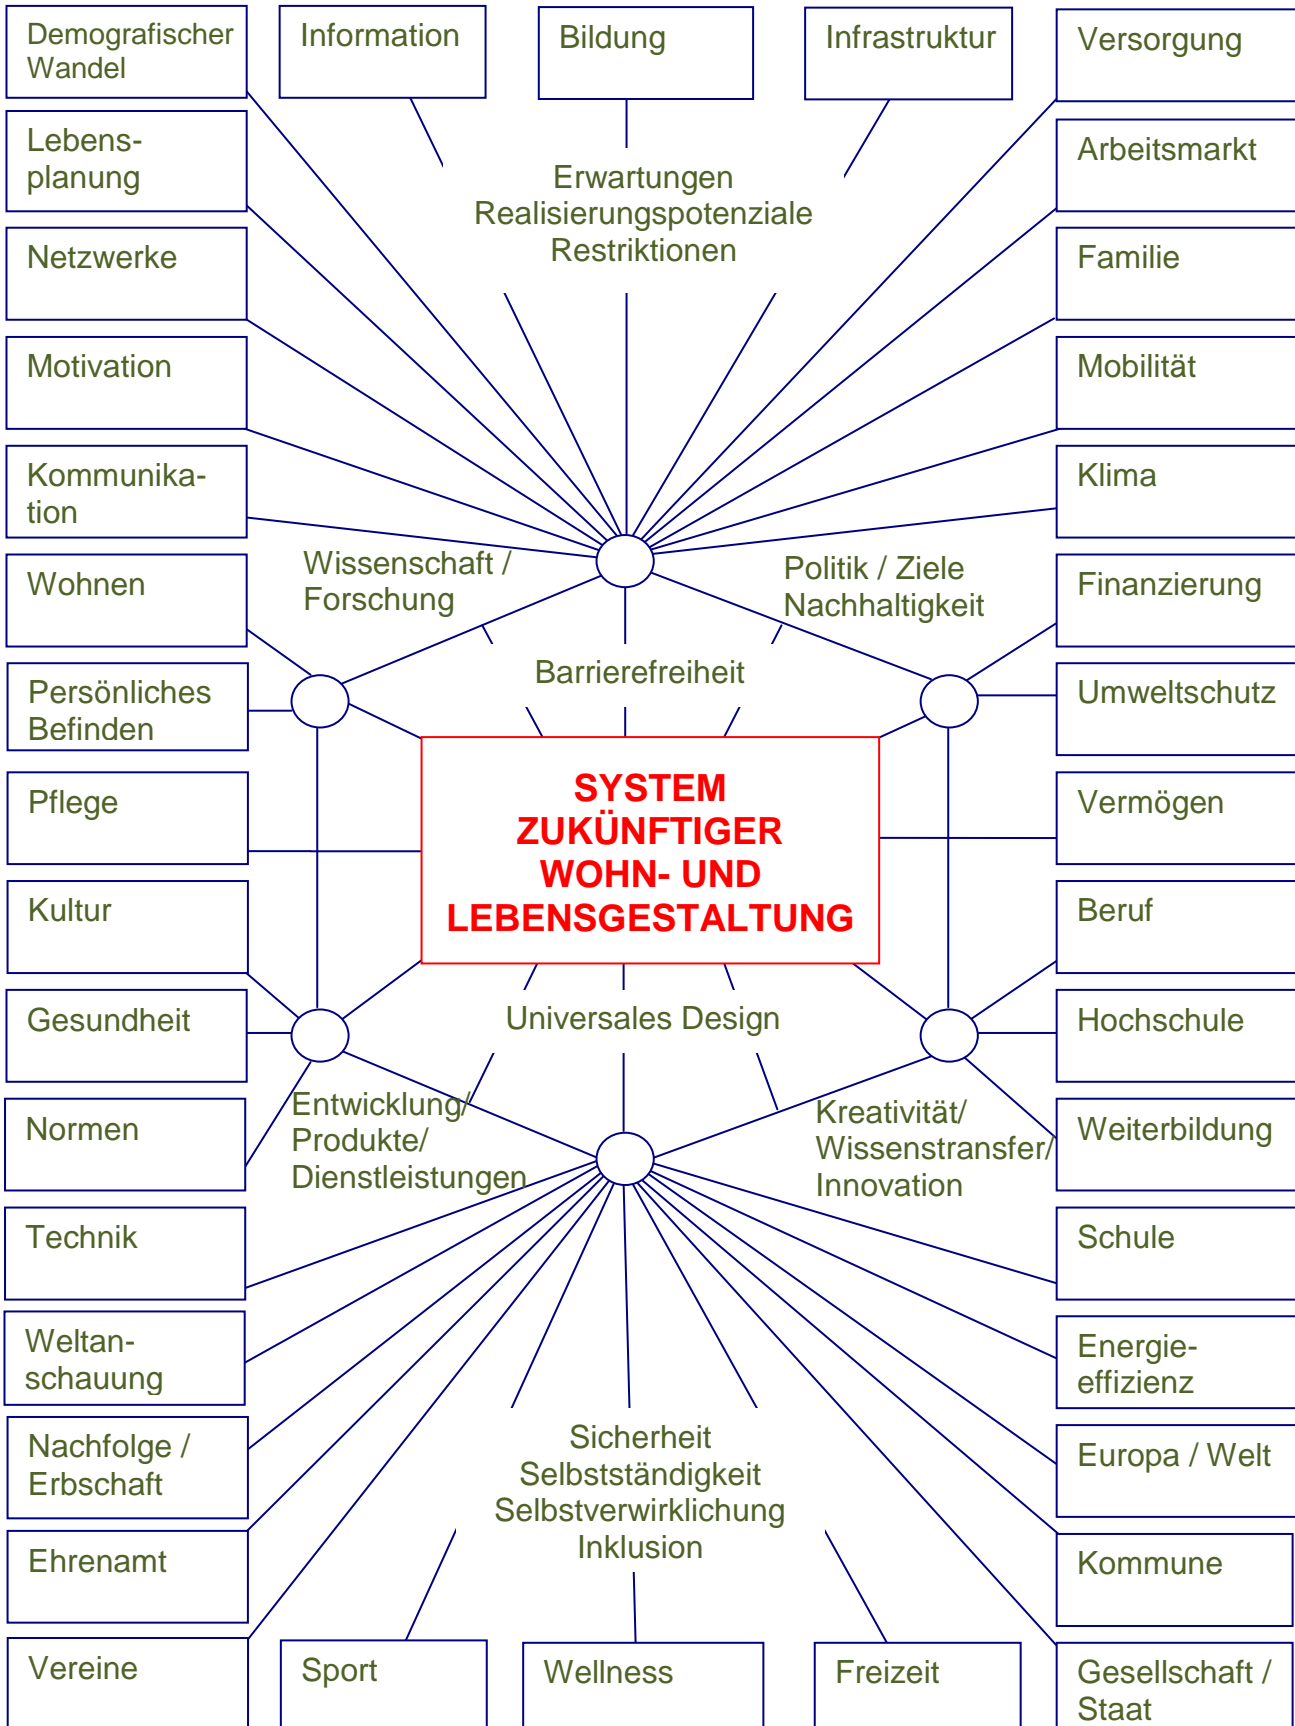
Demografischer Wandel

Information

Bildung

Infrastruktur

Versorgung

Lebensplanung

Erwartungen
Realisierungspotenziale
Restriktionen

Arbeitsmarkt

Netzwerke

Familie

Motivation

Mobilität

Kommunikation

Klima

Wohnen

Wissenschaft / Forschung

Politik / Ziele Nachhaltigkeit

Finanzierung

Persönliches Befinden

Barrierefreiheit

Umweltschutz

Pflege

SYSTEM ZUKÜNFTIGER WOHN- UND LEBENSGESTALTUNG

Vermögen

Kultur

Beruf

Gesundheit

Universales Design

Hochschule

Normen

Entwicklung/ Produkte/ Dienstleistungen

Kreativität/ Wissenstransfer/ Innovation

Weiterbildung

Technik

Schule

Weltanschauung

Energieeffizienz

Nachfolge / Erbschaft

Sicherheit
Selbstständigkeit
Selbstverwirklichung
Inklusion

Europa / Welt

Ehrenamt

Kommune

Vereine

Sport

Wellness

Freizeit

Gesellschaft / Staat